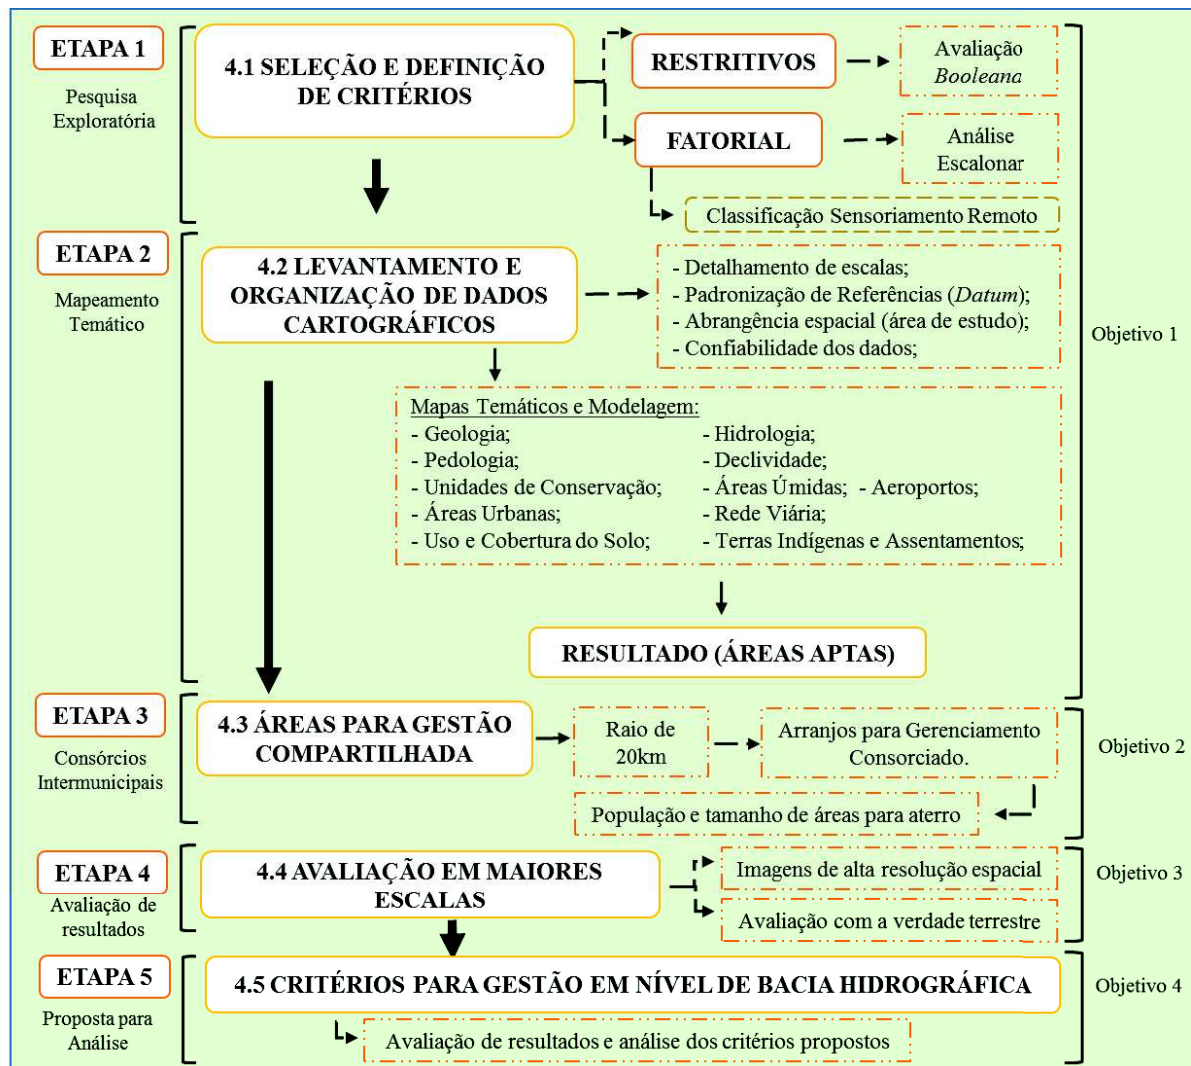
ETAPA 1
Pesquisa Exploratória

4.1 SELEÇÃO E DEFINIÇÃO DE CRITÉRIOS

RESTRITIVOS
Avaliação *Booleana*

FATORIAL
Análise Escalonar

Classificação Sensoriamento Remoto

ETAPA 2
Mapeamento Temático

4.2 LEVANTAMENTO E ORGANIZAÇÃO DE DADOS CARTOGRÁFICOS

- Detalhamento de escalas;
- Padronização de Referências (*Datum*);
- Abrangência espacial (área de estudo);
- Confiabilidade dos dados;

Mapas Temáticos e Modelagem:
- Geologia;
- Pedologia;
- Unidades de Conservação;
- Áreas Urbanas;
- Uso e Cobertura do Solo;
- Hidrologia;
- Declividade;
- Áreas Úmidas; - Aeroportos;
- Rede Viária;
- Terras Indígenas e Assentamentos;

RESULTADO (ÁREAS APTAS)

Objetivo 1

ETAPA 3
Consórcios Intermunicipais

4.3 ÁREAS PARA GESTÃO COMPARTILHADA

Raio de 20km
Arranjos para Gerenciamento Consorciado.
População e tamanho de áreas para aterro

Objetivo 2

ETAPA 4
Avaliação de resultados

4.4 AVALIAÇÃO EM MAIORES ESCALAS

Imagens de alta resolução espacial
Avaliação com a verdade terrestre

Objetivo 3

ETAPA 5
Proposta para Análise

4.5 CRITÉRIOS PARA GESTÃO EM NÍVEL DE BACIA HIDROGRÁFICA

Avaliação de resultados e análise dos critérios propostos

Objetivo 4